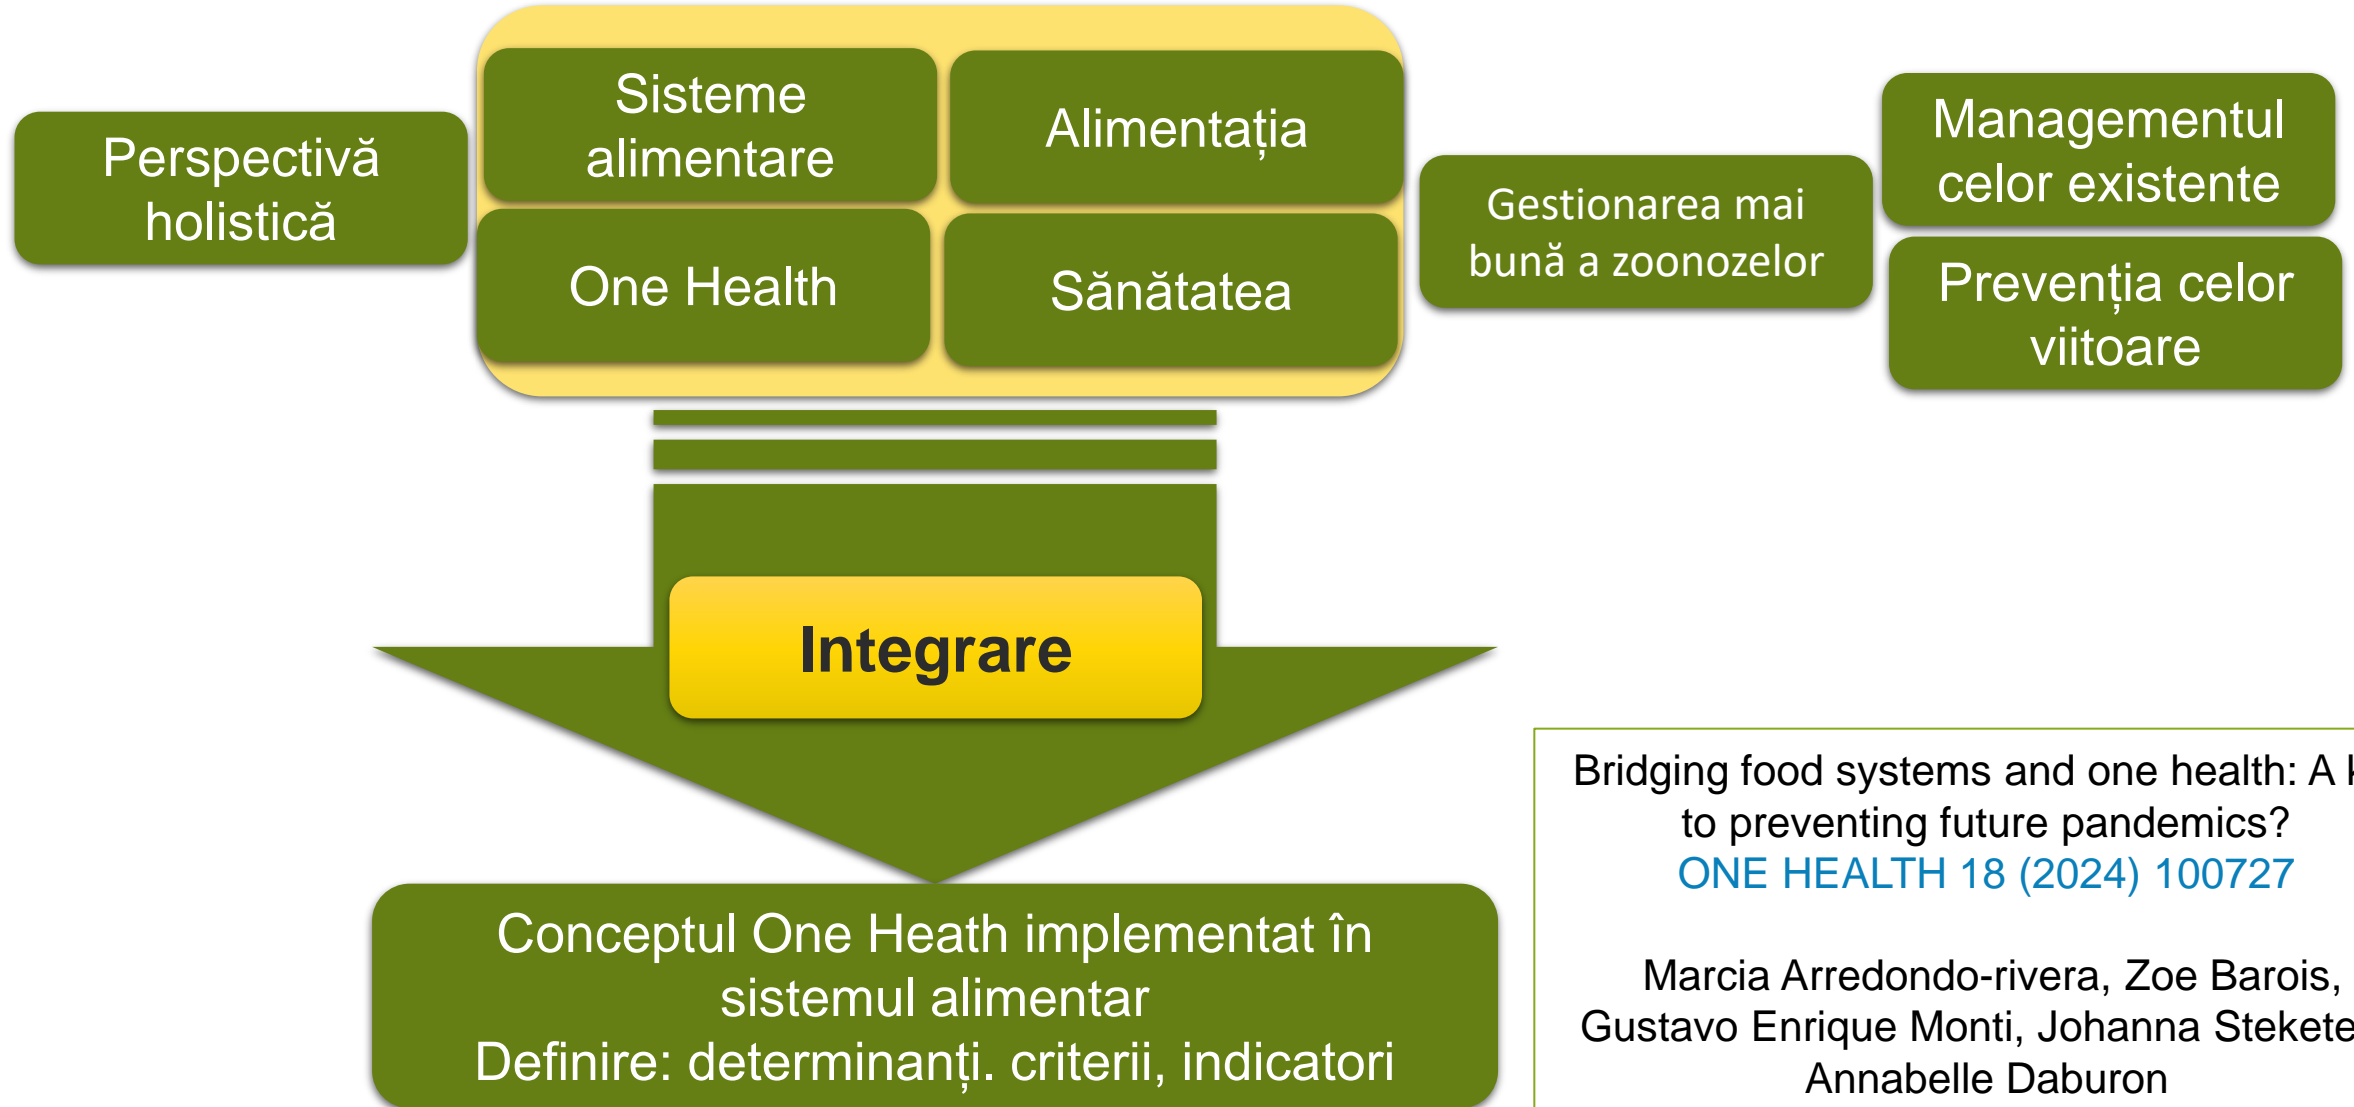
Perspectivă holistică

Sisteme alimentare

Alimentația

One Health

Sănătatea

Gestionarea mai bună a zoonozelor

Managementul celor existente

Prevenția celor viitoare

Integrare

Conceptul One Heath implementat în sistemul alimentar
Definire: determinanți. criterii, indicatori

Bridging food systems and one health: A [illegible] to preventing future pandemics?
ONE HEALTH 18 (2024) 100727

Marcia Arredondo-rivera, Zoe Barois, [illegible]
Gustavo Enrique Monti, Johanna Stekete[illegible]
Annabelle Daburon